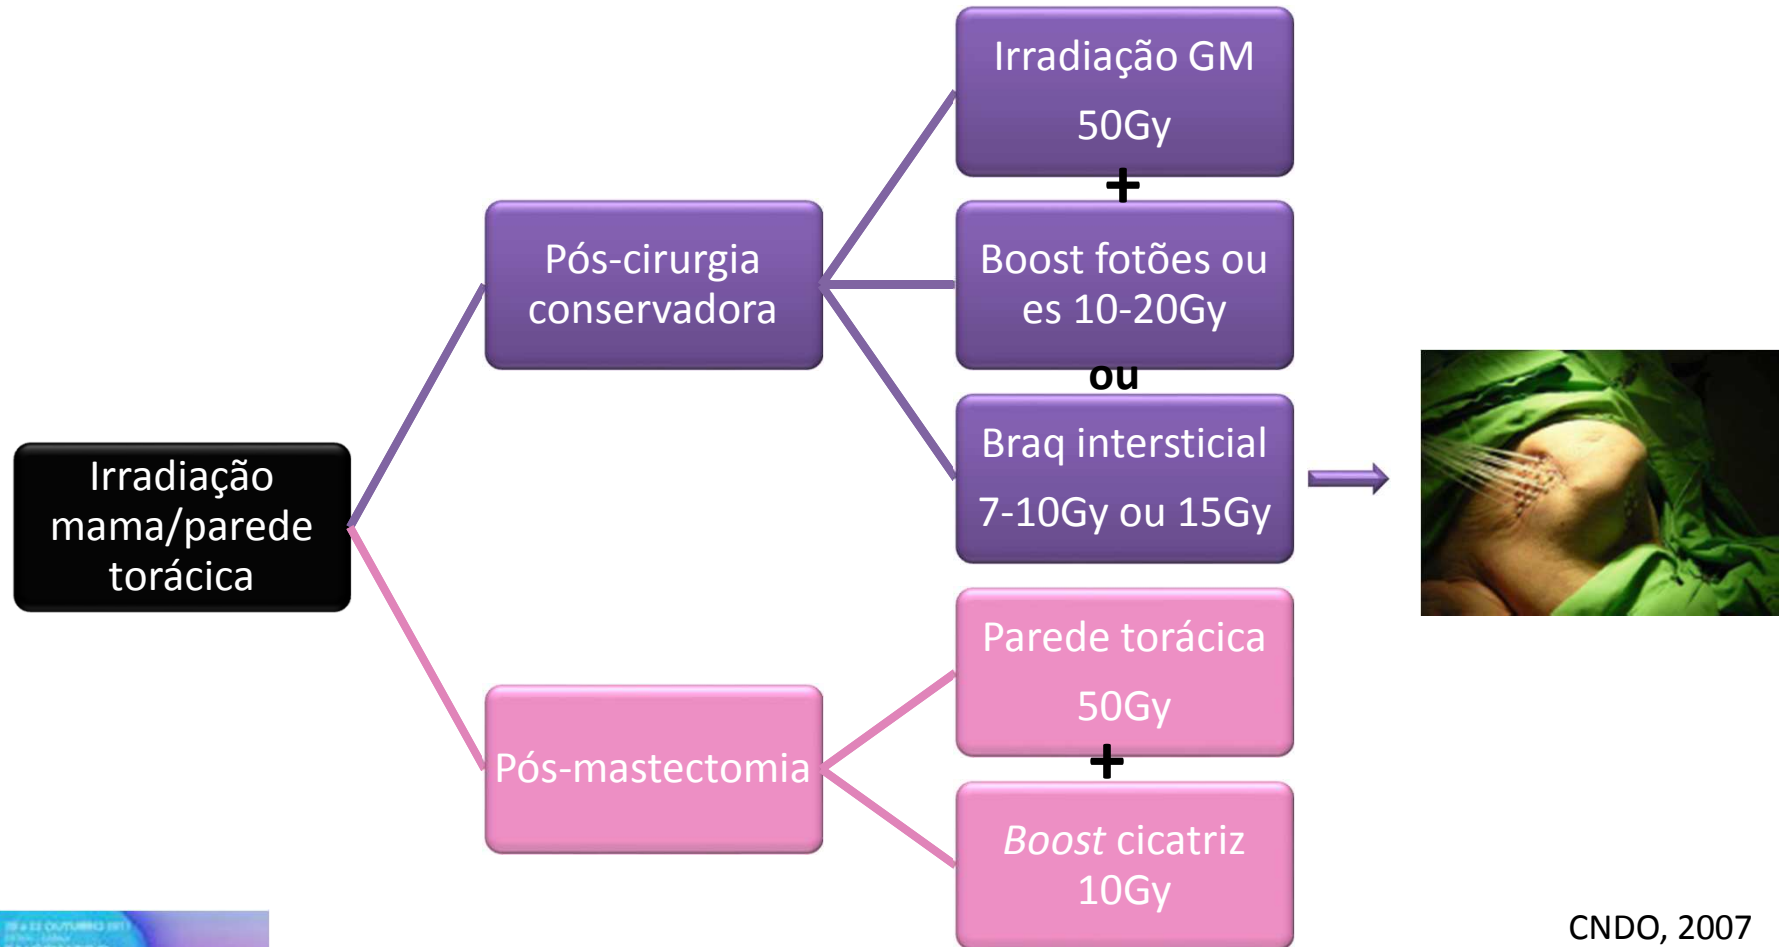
Irradiação mama/parede torácica

Pós-cirurgia conservadora

Irradiação GM

50Gy

+

Boost fotões ou es 10-20Gy

ou

Braq intersticial

7-10Gy ou 15Gy

Pós-mastectomia

Parede torácica

50Gy

+

*Boost* cicatriz 10Gy

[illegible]

CNDO, 2007